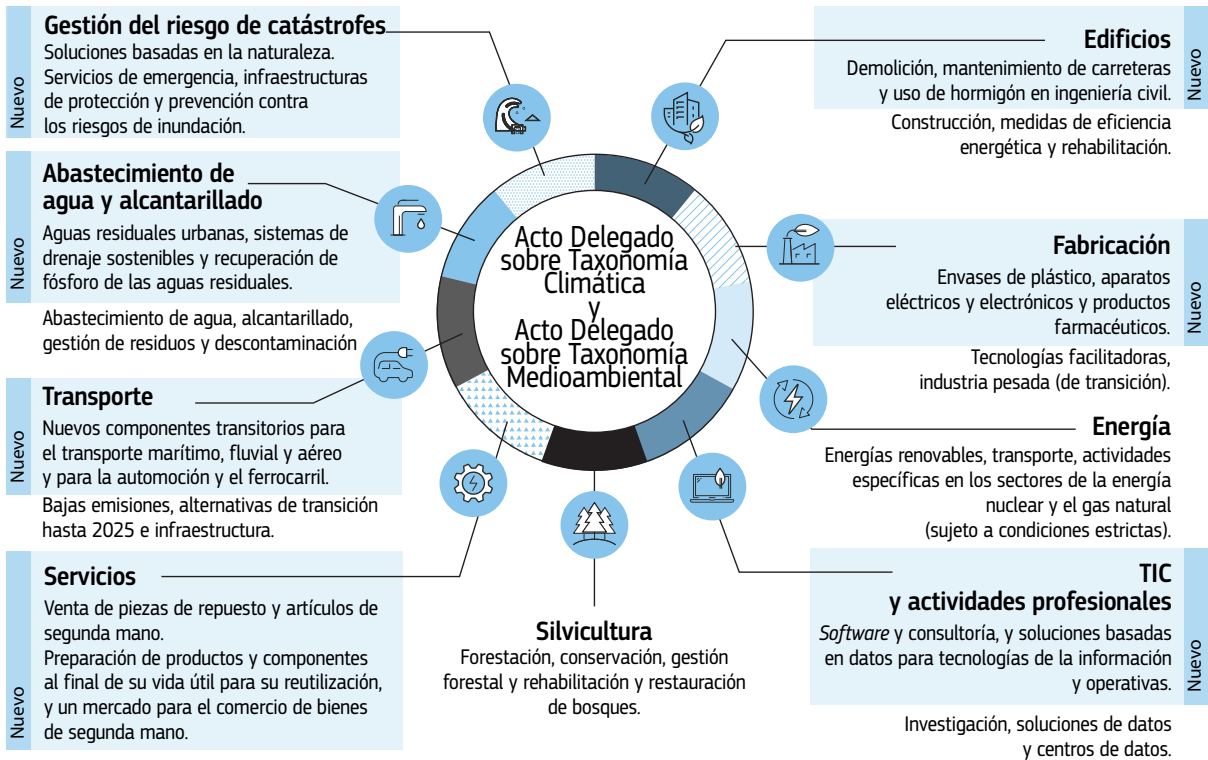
Nuevo

Gestión del riesgo de catástrofes
Soluciones basadas en la naturaleza. Servicios de emergencia, infraestructuras de protección y prevención contra los riesgos de inundación.

Nuevo

Abastecimiento de agua y alcantarillado
Aguas residuales urbanas, sistemas de drenaje sostenibles y recuperación de fósforo de las aguas residuales.

Abastecimiento de agua, alcantarillado, gestión de residuos y descontaminación

Nuevo

Transporte
Nuevos componentes transitorios para el transporte marítimo, fluvial y aéreo y para la automoción y el ferrocarril.

Bajas emisiones, alternativas de transición hasta 2025 e infraestructura.

Nuevo

Servicios
Venta de piezas de repuesto y artículos de segunda mano.
Preparación de productos y componentes al final de su vida útil para su reutilización, y un mercado para el comercio de bienes de segunda mano.

Acto Delegado sobre Taxonomía Climática y Acto Delegado sobre Taxonomía Medioambiental

Silvicultura
Forestación, conservación, gestión forestal y rehabilitación y restauración de bosques.

Edificios
Demolición, mantenimiento de carreteras y uso de hormigón en ingeniería civil.

Nuevo

Construcción, medidas de eficiencia energética y rehabilitación.

Fabricación
Envases de plástico, aparatos eléctricos y electrónicos y productos farmacéuticos.

Nuevo

Tecnologías facilitadoras, industria pesada (de transición).

Energía
Energías renovables, transporte, actividades específicas en los sectores de la energía nuclear y el gas natural (sujeto a condiciones estrictas).

TIC y actividades profesionales
*Software* y consultoría, y soluciones basadas en datos para tecnologías de la información y operativas.

Nuevo

Investigación, soluciones de datos y centros de datos.